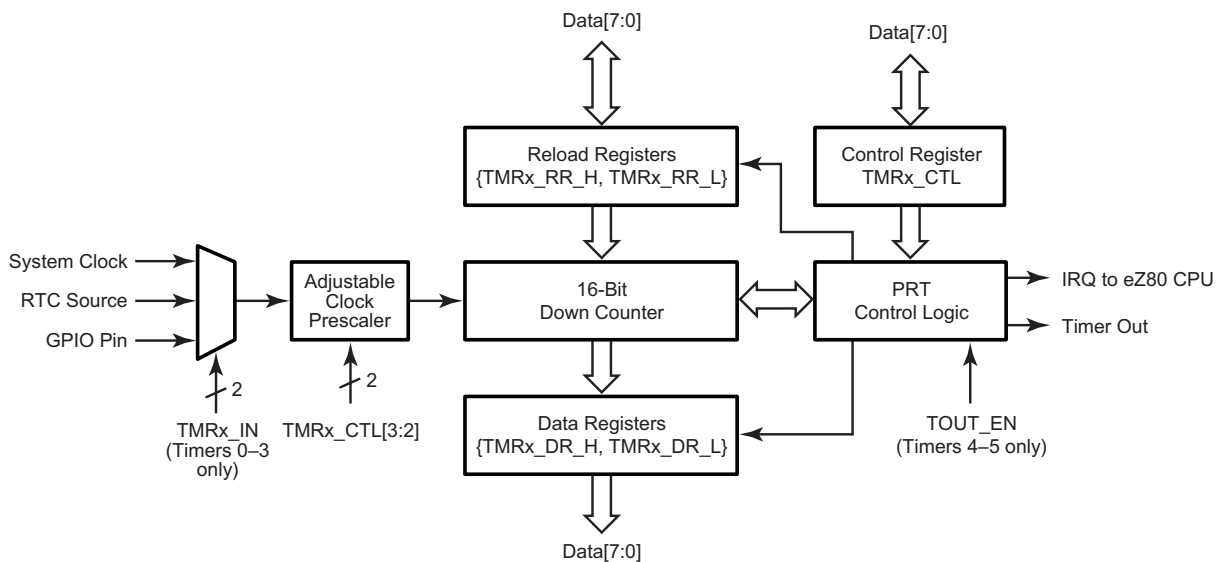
Data[7:0]

Data[7:0]

Reload Registers
{TMRx_RR_H, TMRx_RR_L}

Control Register
TMRx_CTL

System Clock

RTC Source

GPIO Pin

Adjustable
Clock
Prescaler

16-Bit
Down Counter

PRT
Control Logic

IRQ to eZ80 CPU

Timer Out

2

2

TMRx_IN
(Timers 0–3
only)

TMRx_CTL[3:2]

Data Registers
{TMRx_DR_H, TMRx_DR_L}

TOUT_EN
(Timers 4–5 only)

Data[7:0]